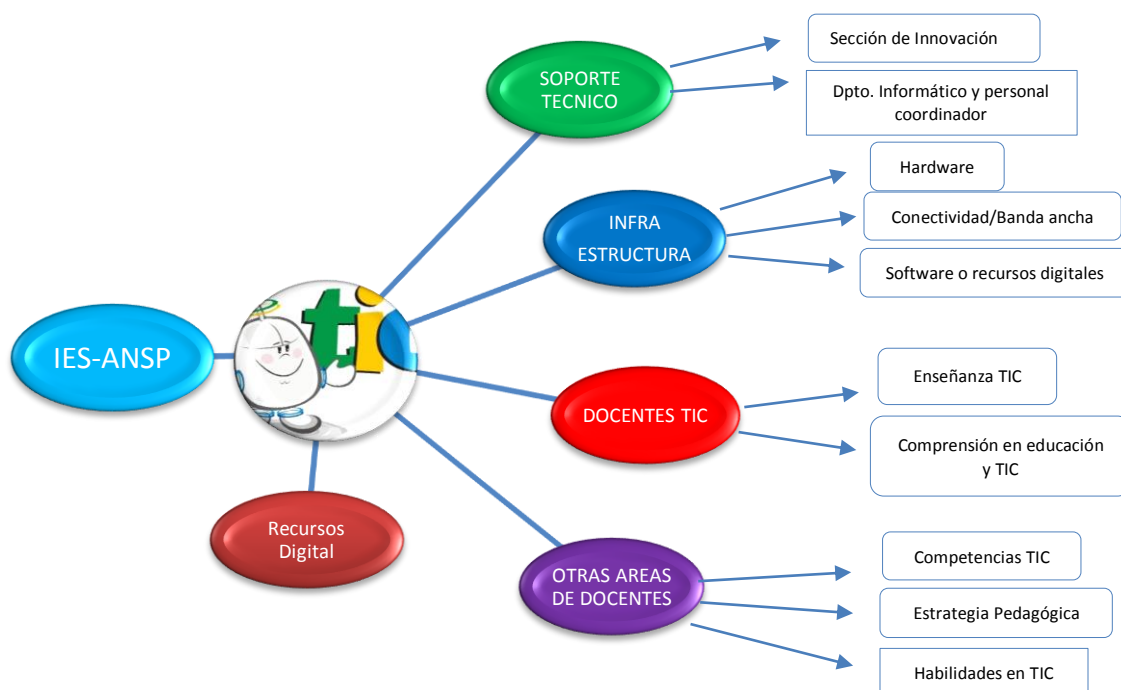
IES-ANSP

ti

SOPORTE TECNICO

Sección de Innovación

Dpto. Informático y personal coordinador

INFRA ESTRUCTURA

Hardware

Conectividad/Banda ancha

Software o recursos digitales

DOCENTES TIC

Enseñanza TIC

Comprensión en educación y TIC

OTRAS AREAS DE DOCENTES

Competencias TIC

Estrategia Pedagógica

Habilidades en TIC

Recursos Digital